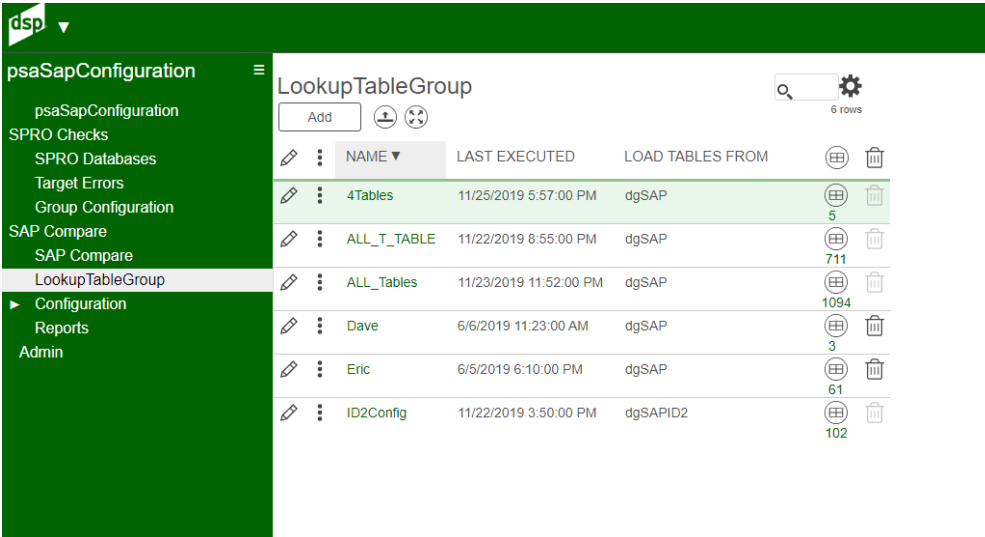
dsp

psaSapConfiguration
psaSapConfiguration
SPRO Checks
SPRO Databases
Target Errors
Group Configuration
SAP Compare
SAP Compare
LookupTableGroup
Configuration
Reports
Admin

LookupTableGroup
Add
6 rows

| NAME ▼ | LAST EXECUTED | LOAD TABLES FROM | |
|---|---|---|---|
| 4Tables | 11/25/2019 5:57:00 PM | dgSAP | 5 |
| ALL_T_TABLE | 11/22/2019 8:55:00 PM | dgSAP | 711 |
| ALL_Tables | 11/23/2019 11:52:00 PM | dgSAP | 1094 |
| Dave | 6/6/2019 11:23:00 AM | dgSAP | 3 |
| Eric | 6/5/2019 6:10:00 PM | dgSAP | 61 |
| ID2Config | 11/22/2019 3:50:00 PM | dgSAPID2 | 102 |